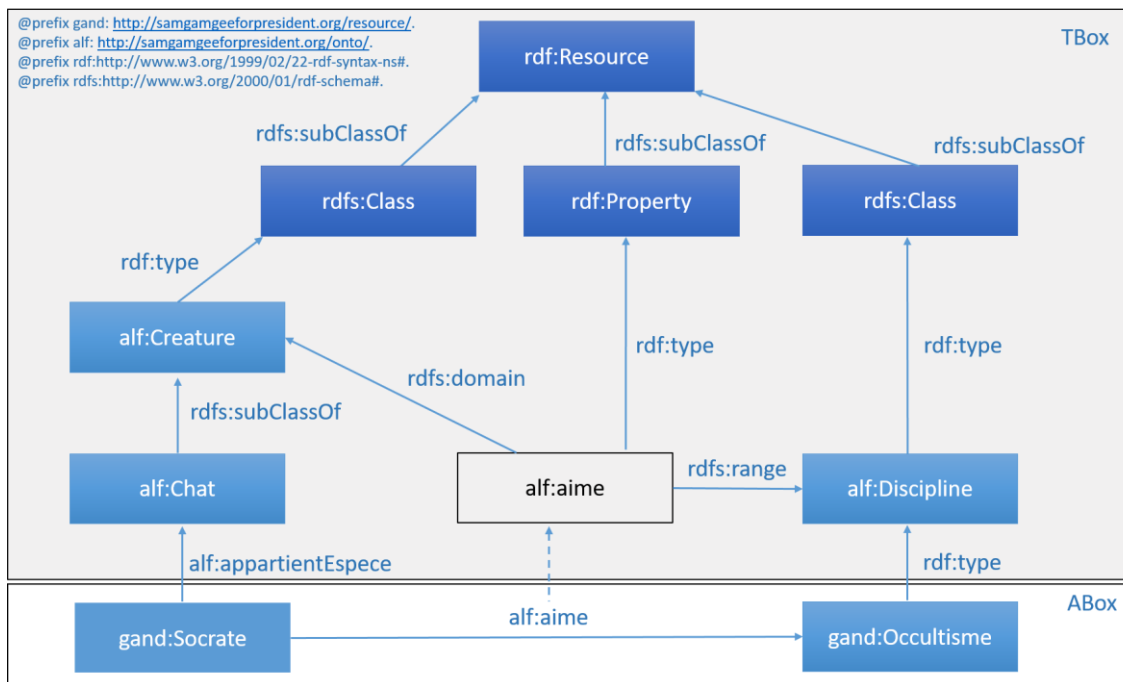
@prefix gand: http://samgamgeeforpresident.org/resource/.
@prefix alf: http://samgamgeeforpresident.org/onto/.
@prefix rdf:http://www.w3.org/1999/02/22-rdf-syntax-ns#.
@prefix rdfs:http://www.w3.org/2000/01/rdf-schema#.

TBox

rdf:Resource

rdfs:subClassOf

rdfs:subClassOf

rdfs:subClassOf

rdfs:Class

rdf:Property

rdfs:Class

rdf:type

alf:Creature

rdf:type

rdf:type

rdfs:domain

rdfs:subClassOf

alf:Chat

alf:aime

rdfs:range

alf:Discipline

alf:appartientEspece

rdf:type

ABox

gand:Socrate

alf:aime

gand:Occultisme